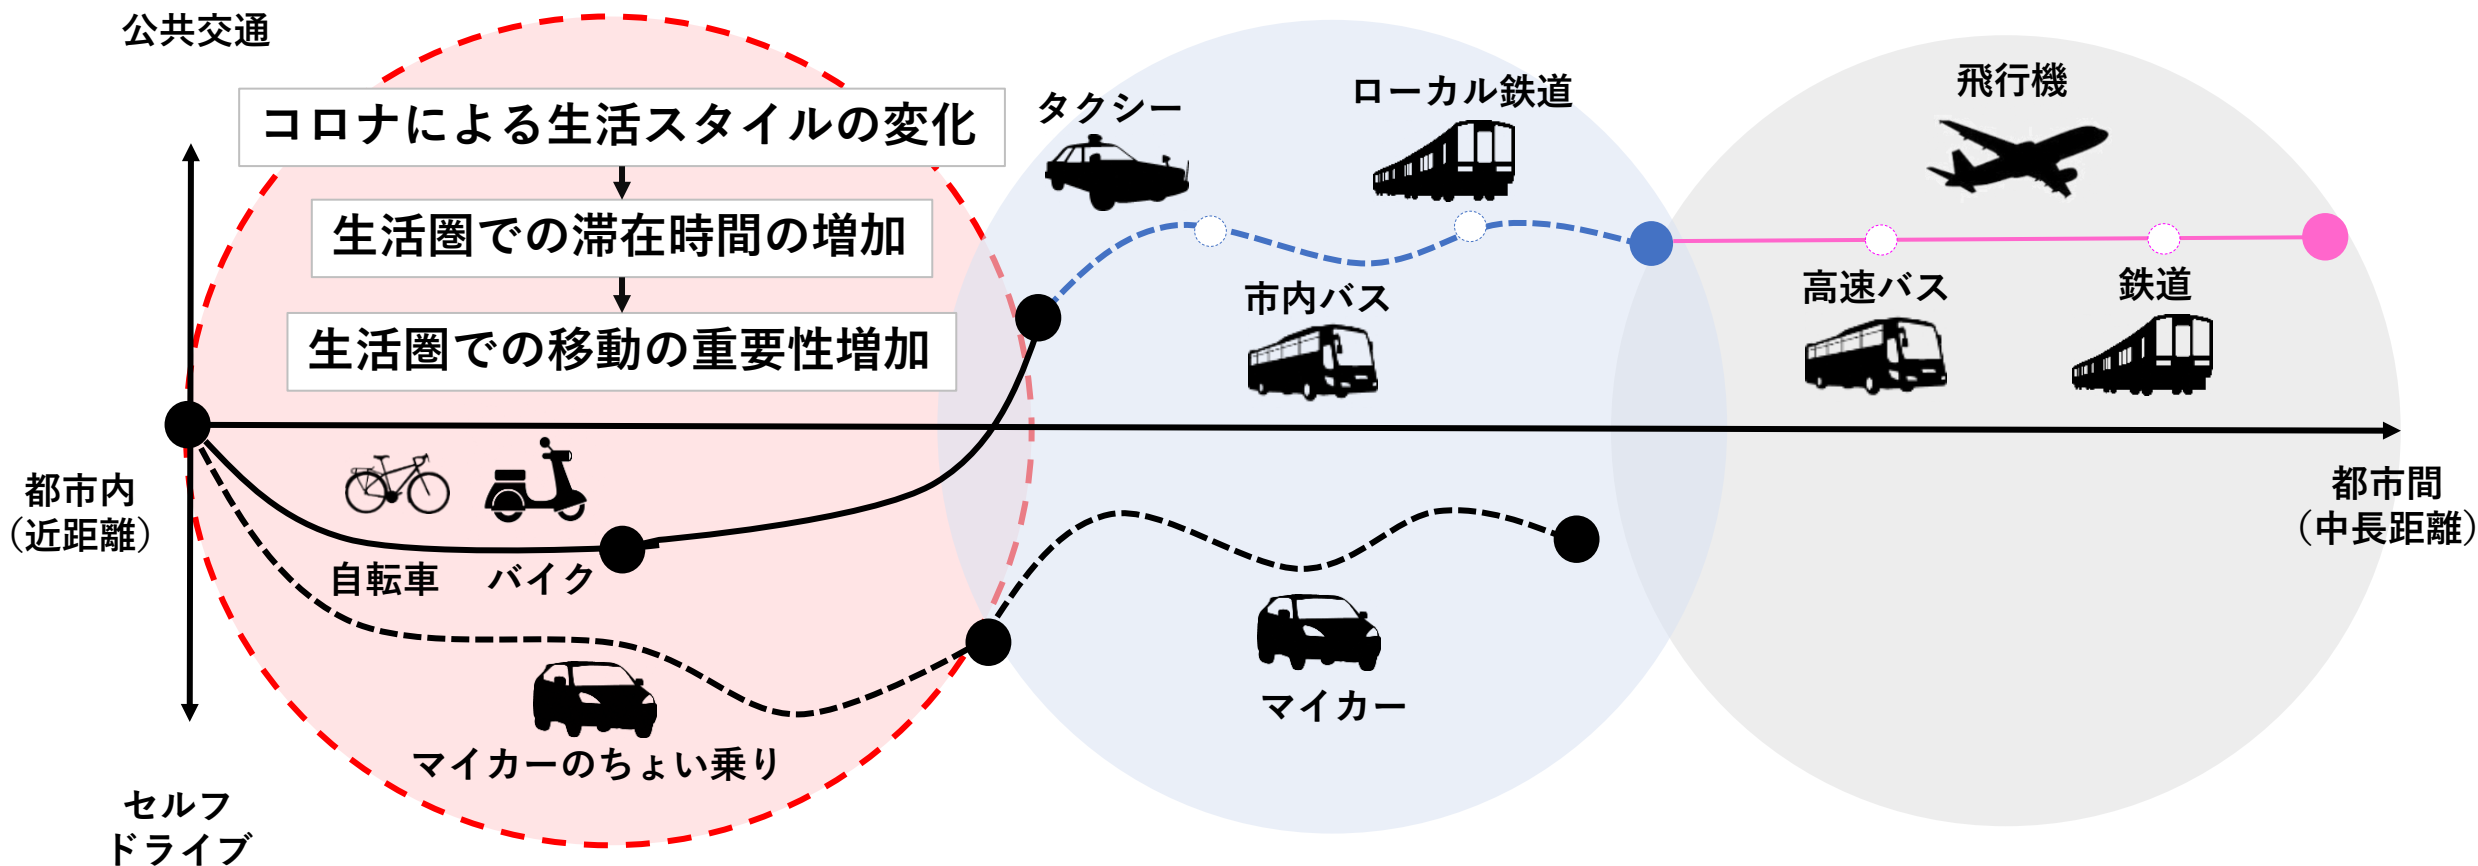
公共交通

コロナによる生活スタイルの変化

生活圏での滞在時間の増加

生活圏での移動の重要性増加

タクシー

ローカル鉄道

飛行機

市内バス

高速バス

鉄道

都市内
（近距離）

都市間
（中長距離）

自転車

バイク

マイカー

マイカーのちょい乗り

セルフ
ドライブ